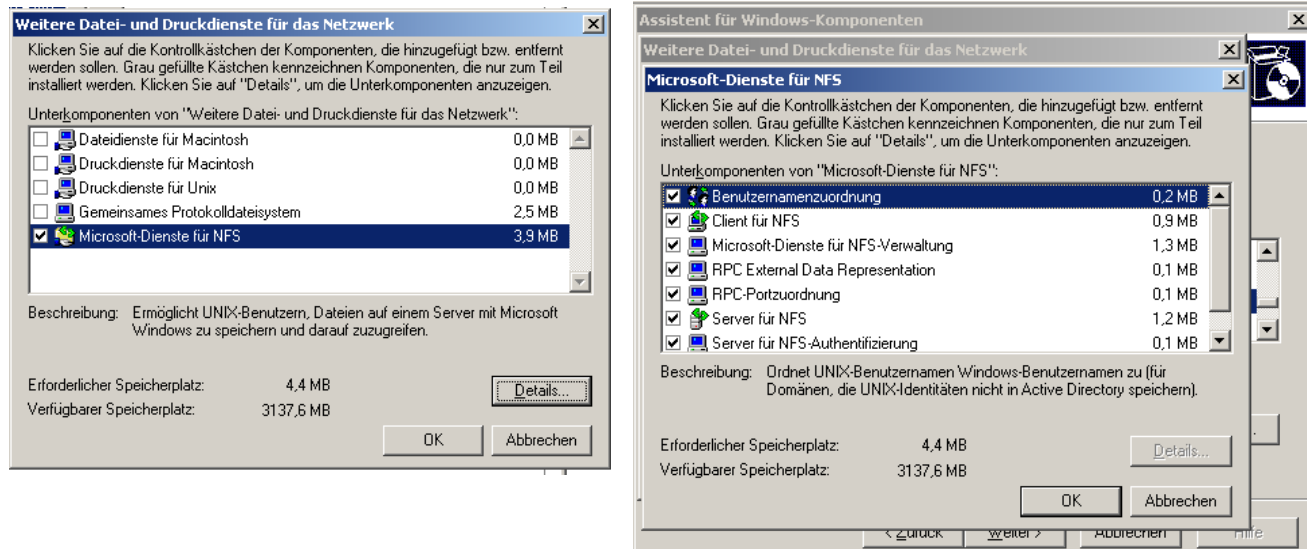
Weitere Datei- und Druckdienste für das Netzwerk

Klicken Sie auf die Kontrollkästchen der Komponenten, die hinzugefügt bzw. entfernt werden sollen. Grau gefüllte Kästchen kennzeichnen Komponenten, die nur zum Teil installiert werden. Klicken Sie auf "Details", um die Unterkomponenten anzuzeigen.

Unterkomponenten von "Weitere Datei- und Druckdienste für das Netzwerk":

| Komponente | Größe |
|---|---|
| Dateidienste für Macintosh | 0,0 MB |
| Druckdienste für Macintosh | 0,0 MB |
| Druckdienste für Unix | 0,0 MB |
| Gemeinsames Protokolldateisystem | 2,5 MB |
| Microsoft-Dienste für NFS | 3,9 MB |

Beschreibung: Ermöglicht UNIX-Benutzern, Dateien auf einem Server mit Microsoft Windows zu speichern und darauf zuzugreifen.

Erforderlicher Speicherplatz: 4,4 MB
Verfügbarer Speicherplatz: 3137,6 MB

Details...
OK
Abbrechen

Assistent für Windows-Komponenten
Weitere Datei- und Druckdienste für das Netzwerk
Microsoft-Dienste für NFS

Klicken Sie auf die Kontrollkästchen der Komponenten, die hinzugefügt bzw. entfernt werden sollen. Grau gefüllte Kästchen kennzeichnen Komponenten, die nur zum Teil installiert werden. Klicken Sie auf "Details", um die Unterkomponenten anzuzeigen.

Unterkomponenten von "Microsoft-Dienste für NFS":

| Komponente | Größe |
|---|---|
| Benutzernamenzuordnung | 0,2 MB |
| Client für NFS | 0,9 MB |
| Microsoft-Dienste für NFS-Verwaltung | 1,3 MB |
| RPC External Data Representation | 0,1 MB |
| RPC-Portzuordnung | 0,1 MB |
| Server für NFS | 1,2 MB |
| Server für NFS-Authentifizierung | 0,1 MB |

Beschreibung: Ordnet UNIX-Benutzernamen Windows-Benutzernamen zu (für Domänen, die UNIX-Identitäten nicht in Active Directory speichern).

Erforderlicher Speicherplatz: 4,4 MB
Verfügbarer Speicherplatz: 3137,6 MB

Details...
OK
Abbrechen

< Zurück
Weiter >
Abbrechen
Hilfe